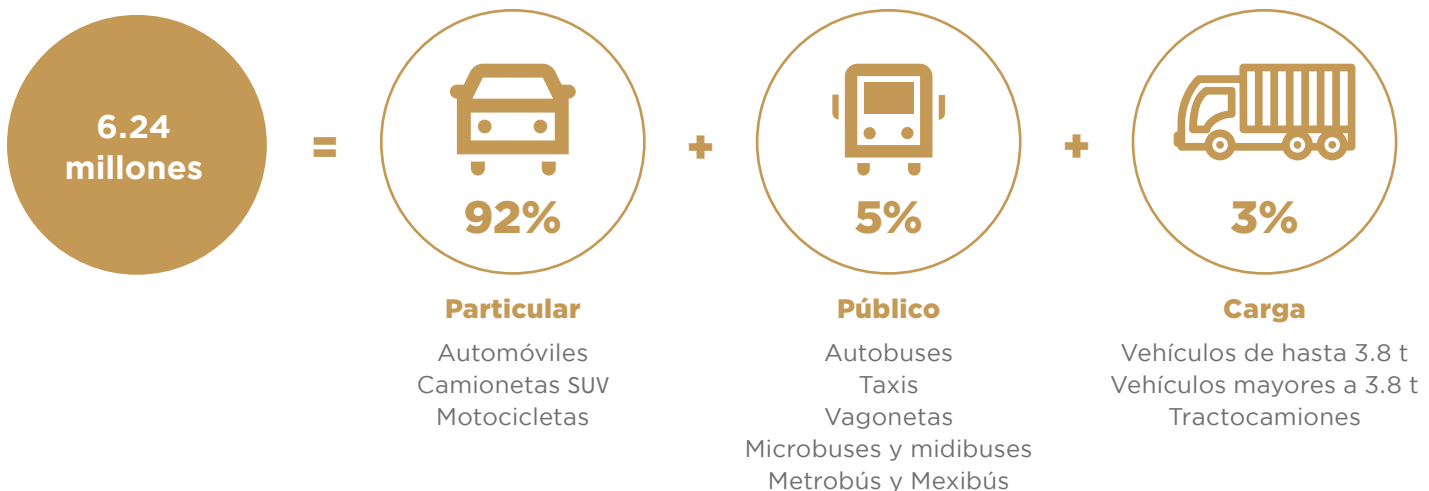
6.24 millones

=

92%

+

5%

+

3%

Particular

Automóviles
Camionetas SUV
Motocicletas

Público

Autobuses
Taxis
Vagonetas
Microbuses y midibuses
Metrobús y Mexibús

Carga

Vehículos de hasta 3.8 t
Vehículos mayores a 3.8 t
Tractocamiones